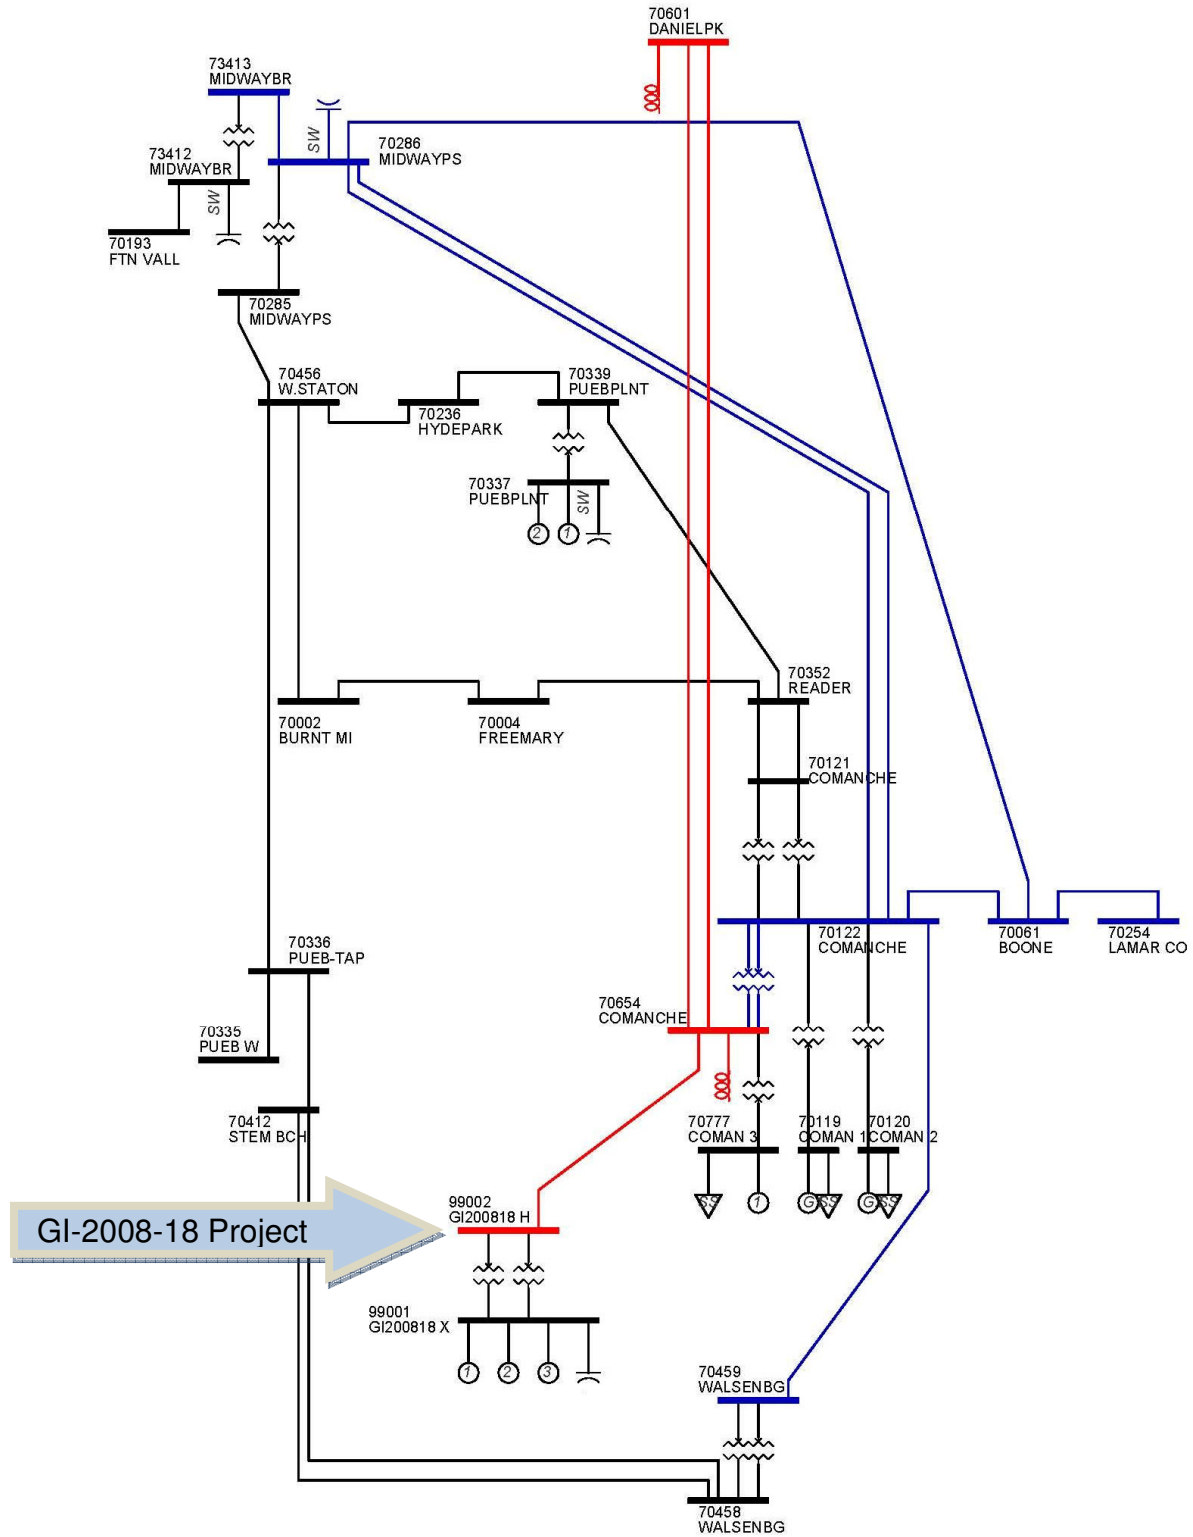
70601
DANIELPK

73413
MIDWAYBR

SW

70286
MIDWAYPS

73412
MIDWAYBR

SW

70193
FTN VALL

70285
MIDWAYPS

70456
W.STATON

70236
HYDEPARK

70339
PUEBPLNT

70337
PUEBPLNT

SW

2 1

70352
READER

70002
BURNT MI

70004
FREEMARY

70121
COMANCHE

70122
COMANCHE

70061
BOONE

70254
LAMAR CO

70336
PUEB-TAP

70654
COMANCHE

70335
PUEB W

70412
STEM BCH

70777
COMAN 3

70119
COMAN 1

70120
COMAN 2

1

GI-2008-18 Project

99002
GI200818 H

99001
GI200818 X

1 2 3

70459
WALSENBG

70458
WALSENBG